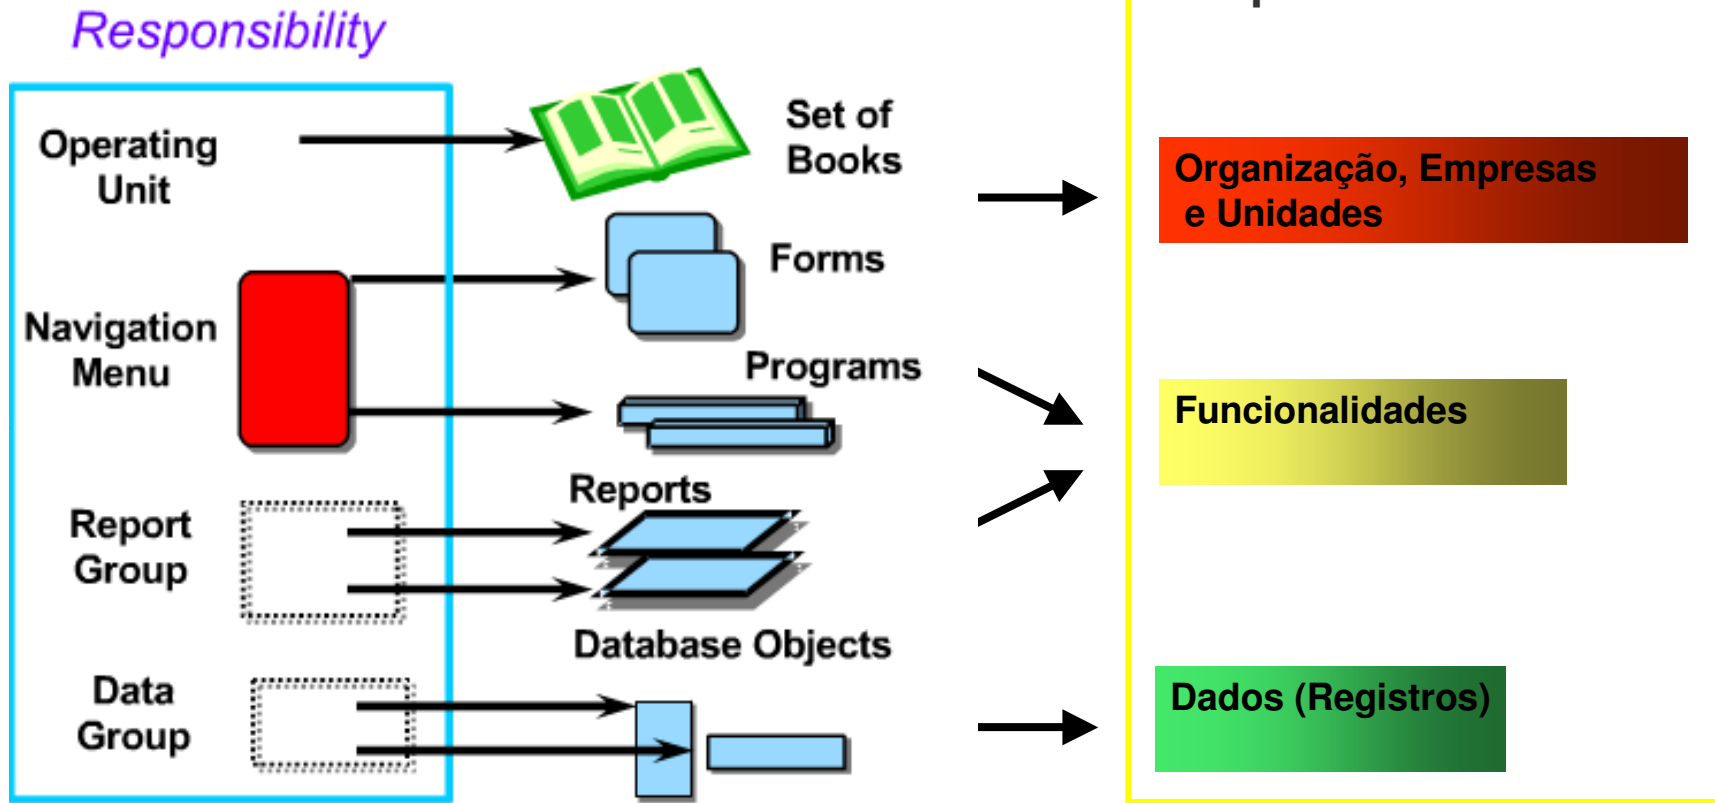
Responsibility

Operating Unit

Navigation Menu

Report Group

Data Group

Set of Books

Forms

Programs

Reports

Database Objects

Organização, Empresas e Unidades

Funcionalidades

Dados (Registros)